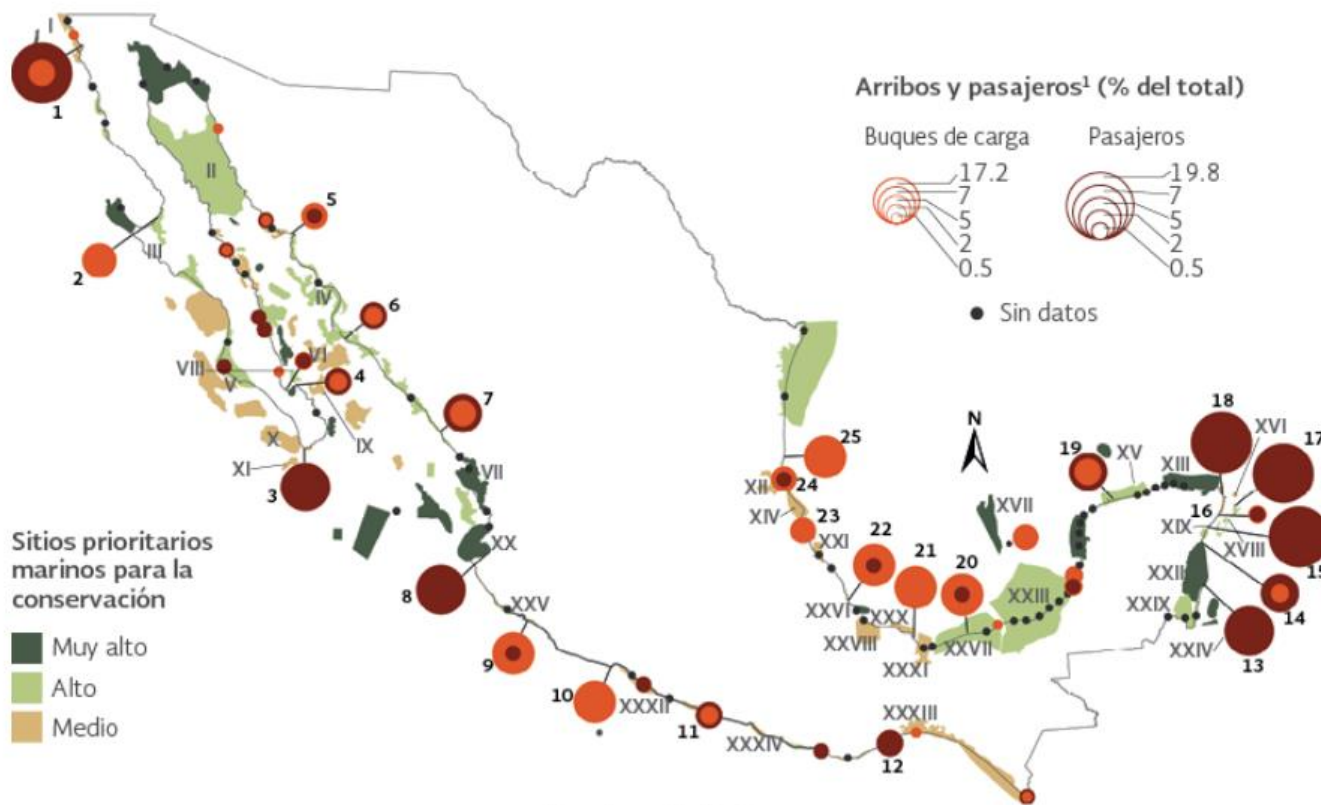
Arribos y pasajeros¹ (% del total)

Buques de carga
17.2
7
5
2
0.5

Pasajeros
19.8
7
5
2
0.5

Sin datos

N

Sitios prioritarios marinos para la conservación
Muy alto
Alto
Medio

I
1
II
5
2
III
IV
6
VIII
VI
V
4
IX
7
X
XI
3
VII
XX
8
XXV
9
10
XXXII
11
XXXIV
12
XXXIII
25
XII
24
XIV
23
XXI
22
21
20
XXVI
XXX
XXVIII
XXXI
XXVII
XXIII
XVII
19
XV
XIII
18
XVI
17
16
XIX
XVIII
15
XXII
14
XXIX
XXIV
13